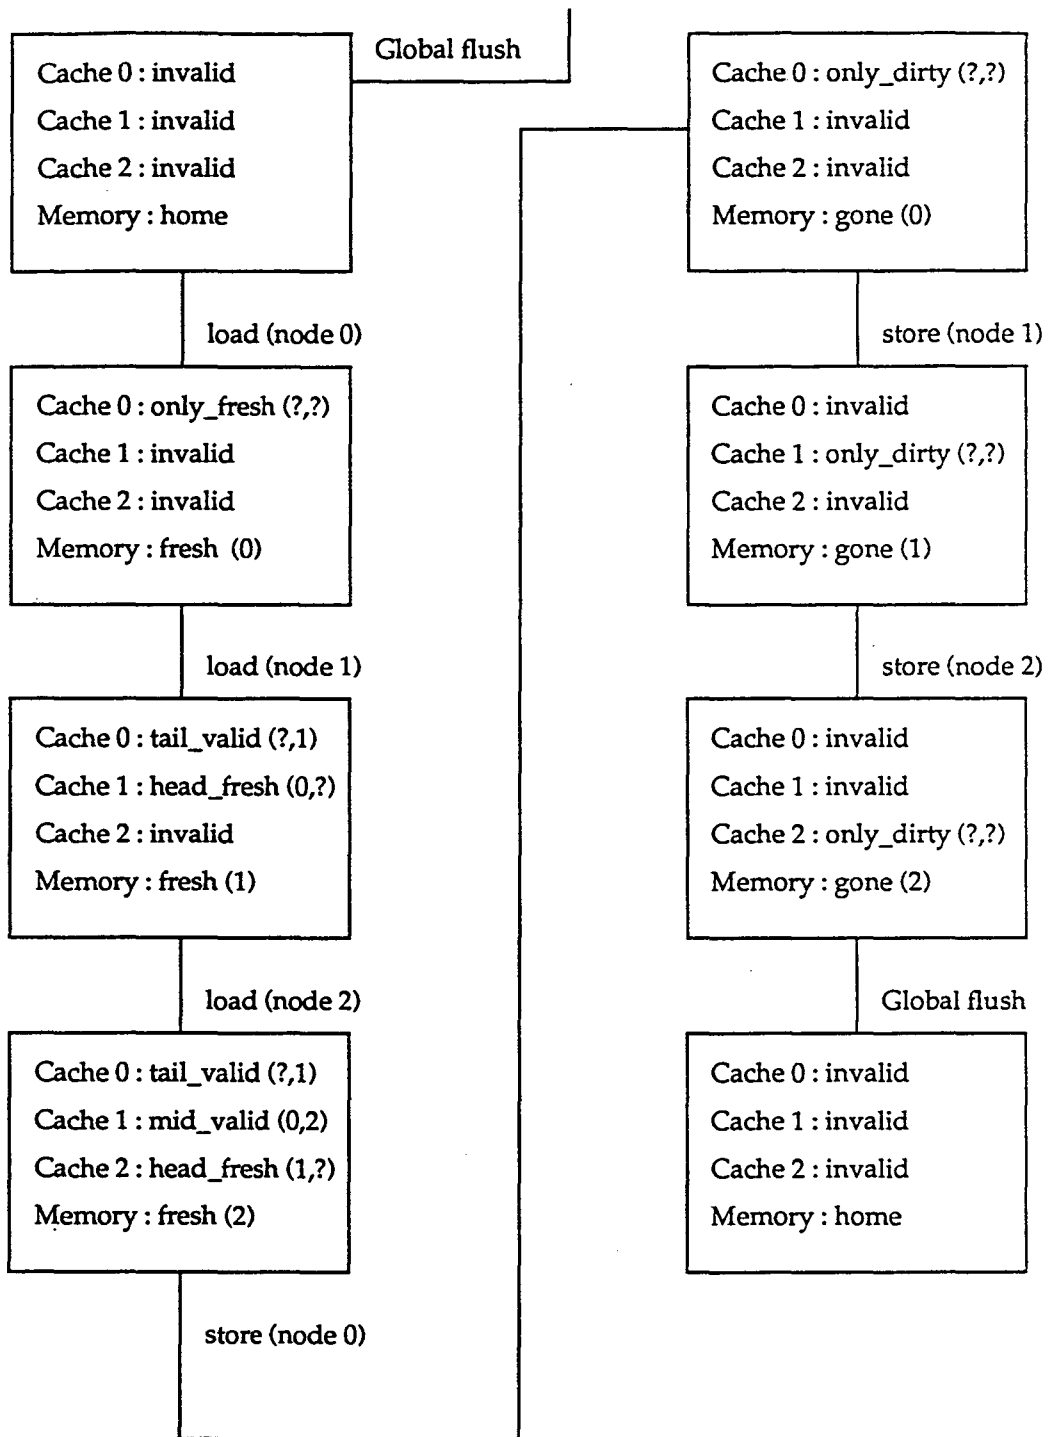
Global flush

Cache 0 : invalid
Cache 1 : invalid
Cache 2 : invalid
Memory : home

load (node 0)

Cache 0 : only_fresh (?,?)
Cache 1 : invalid
Cache 2 : invalid
Memory : fresh (0)

load (node 1)

Cache 0 : tail_valid (?,1)
Cache 1 : head_fresh (0,?)
Cache 2 : invalid
Memory : fresh (1)

load (node 2)

Cache 0 : tail_valid (?,1)
Cache 1 : mid_valid (0,2)
Cache 2 : head_fresh (1,?)
Memory : fresh (2)

store (node 0)

Cache 0 : only_dirty (?,?)
Cache 1 : invalid
Cache 2 : invalid
Memory : gone (0)

store (node 1)

Cache 0 : invalid
Cache 1 : only_dirty (?,?)
Cache 2 : invalid
Memory : gone (1)

store (node 2)

Cache 0 : invalid
Cache 1 : invalid
Cache 2 : only_dirty (?,?)
Memory : gone (2)

Global flush

Cache 0 : invalid
Cache 1 : invalid
Cache 2 : invalid
Memory : home